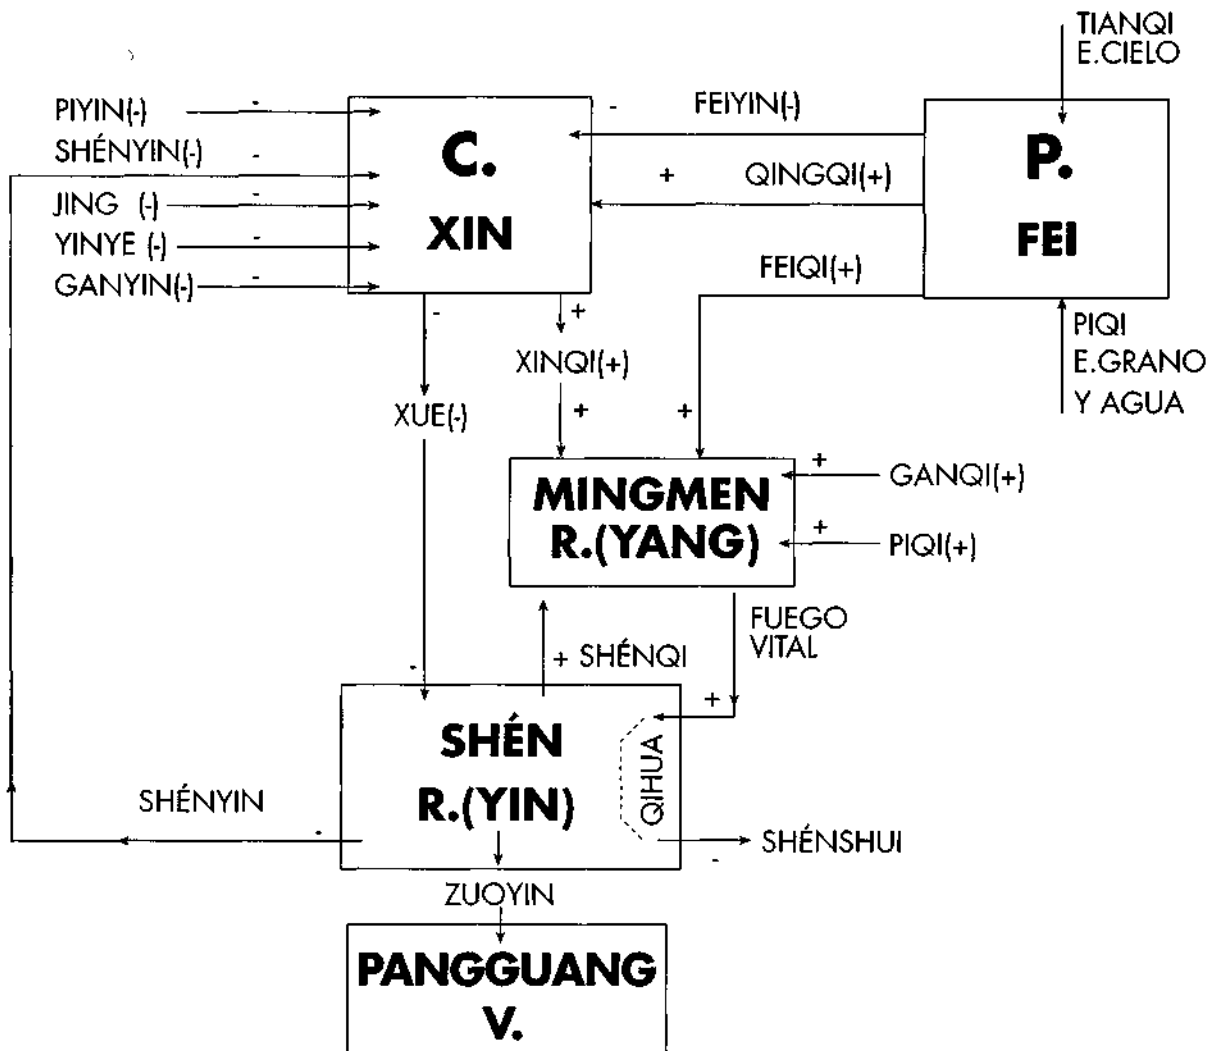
TIANQI
E.CIELO

PIYIN(-) -
SHÉNYIN(-) -
JING (-) -
YINYE (-) -
GANYIN(-) -

C.
XIN

- FEIYIN(-)
+ QINGQI(+)

P.
FEI

FEIQI(+)

PIQI
E.GRANO
Y AGUA

-
XUE(-)

+
XINQI(+)
+

+

MINGMEN
R.(YANG)

+ GANQI(+)
+ PIQI(+)

FUEGO
VITAL

+ SHÉNQI

-

+

SHÉN
R.(YIN)

QIHUA

SHÉNYIN
-

SHÉNSHUI
-

ZUOYIN

PANGGUANG
V.